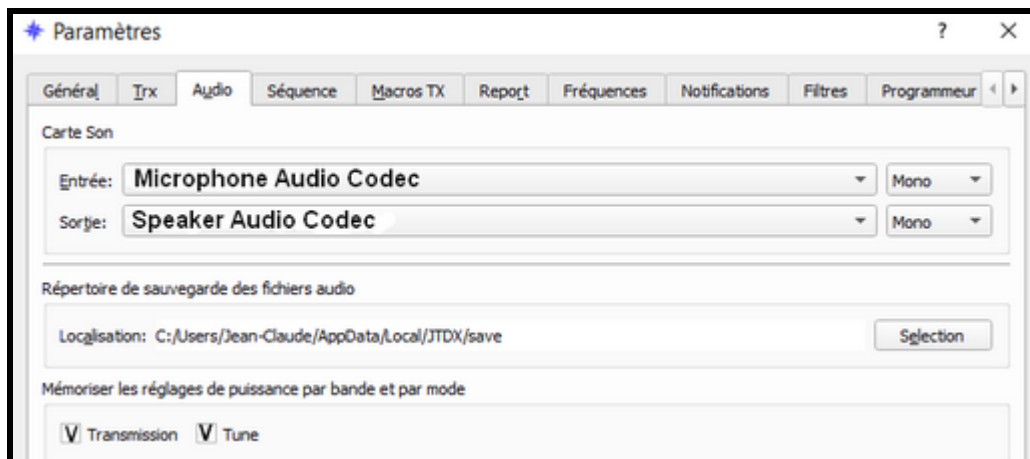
Paramètres

?

×

Général | Trx | Audio | Séquence | Macros TX | Report | Fréquences | Notifications | Filtres | Programmeur

Carte Son

Entrée: Microphone Audio Codec | Mono

Sortie: Speaker Audio Codec | Mono

Répertoire de sauvegarde des fichiers audio

Localisation: C:/Users/Jean-Claude/AppData/Local/JTDX/save

Sélection

Mémoriser les réglages de puissance par bande et par mode

V Transmission V Tune